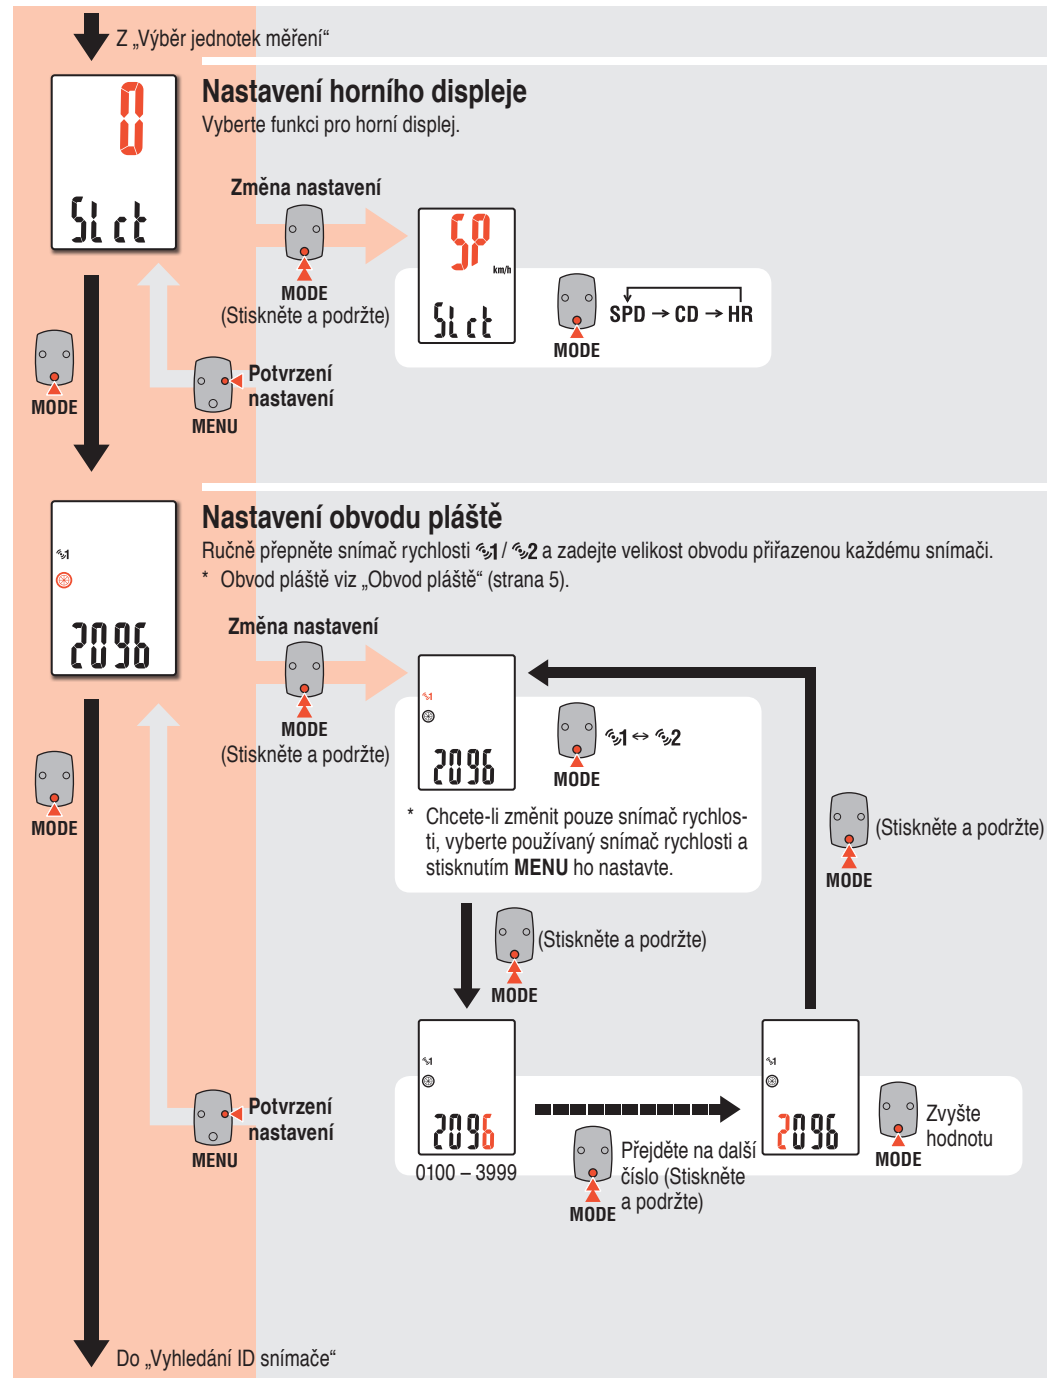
Z „Výběr jednotek měření“

0

SLct

Nastavení horního displeje
Vyberte funkci pro horní displej.

Změna nastavení

MODE
(Stiskněte a podržte)

SP
km/h
SLct

MODE
SPD → CD → HR

MODE

Potvrzení nastavení
MENU

Nastavení obvodu pláště
Ručně přepněte snímač rychlosti 1 / 2 a zadejte velikost obvodu přiřazenou každému snímači.
* Obvod pláště viz „Obvod pláště“ (strana 5).

1
2096

Změna nastavení

MODE
(Stiskněte a podržte)

MODE

1
2096

MODE
1 ↔ 2

* Chcete-li změnit pouze snímač rychlosti, vyberte používaný snímač rychlosti a stisknutím **MENU** ho nastavte.

(Stiskněte a podržte)
MODE

(Stiskněte a podržte)
MODE

1
2096
0100 – 3999

MODE
Přejděte na další číslo (Stiskněte a podržte)

1
2096

MODE
Zvyšte hodnotu

Potvrzení nastavení
MENU

Do „Vyhledání ID snímače“